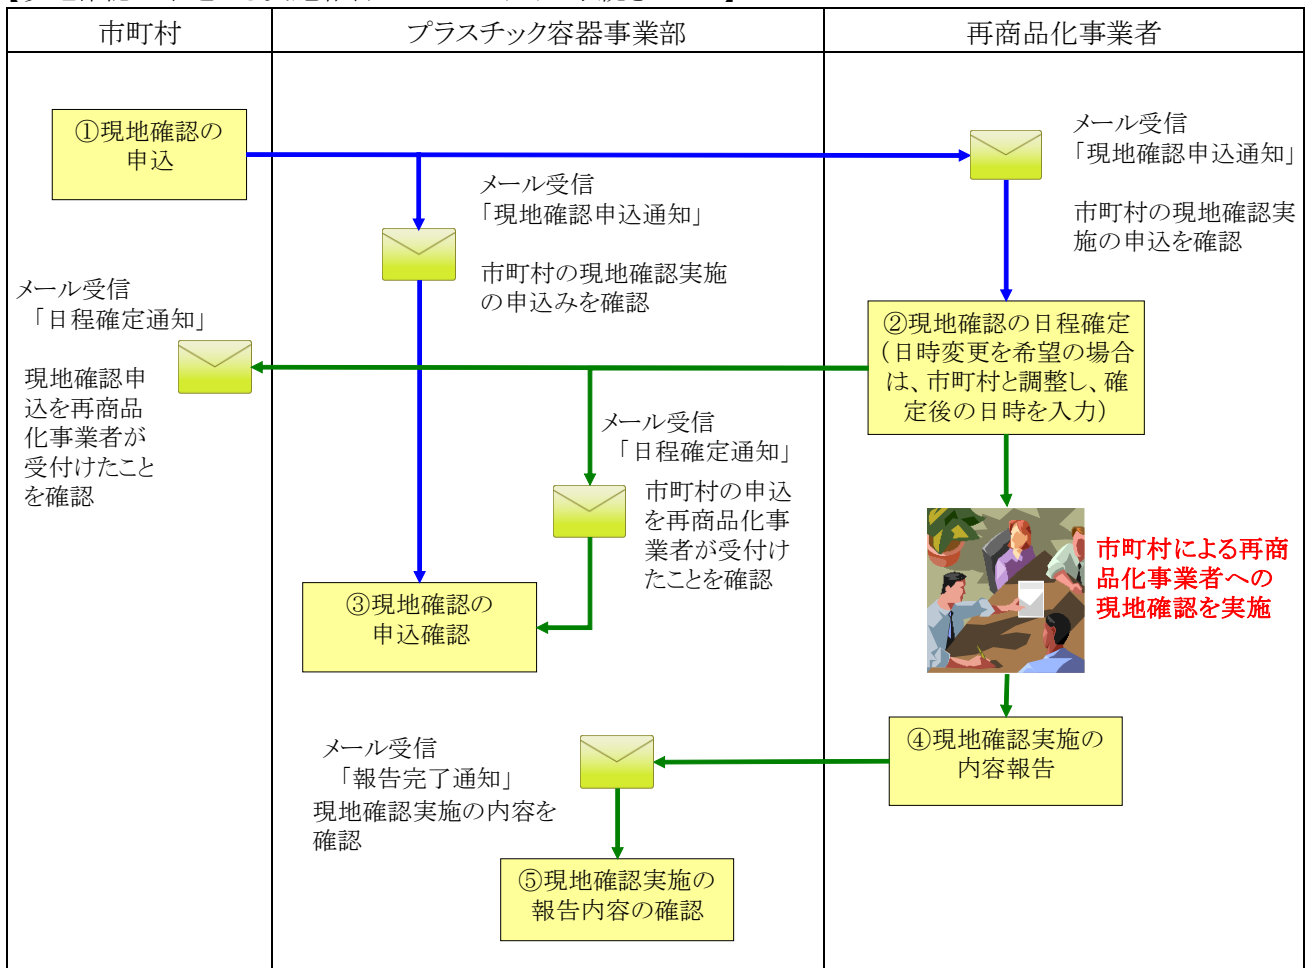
| 市町村 | プラスチック容器事業部 | 再商品化事業者 |
|---|---|---|

①現地確認の申込

メール受信
「現地確認申込通知」

市町村の現地確認実施の申込を確認

メール受信
「現地確認申込通知」

市町村の現地確認実施の申込みを確認

メール受信
「日程確定通知」

現地確認申込を再商品化事業者が受付けたことを確認

②現地確認の日程確定
（日時変更を希望の場合は、市町村と調整し、確定後の日時を入力）

メール受信
「日程確定通知」

市町村の申込を再商品化事業者が受付けたことを確認

市町村による再商品化事業者への現地確認を実施

③現地確認の申込確認

メール受信
「報告完了通知」
現地確認実施の内容を確認

④現地確認実施の内容報告

⑤現地確認実施の報告内容の確認